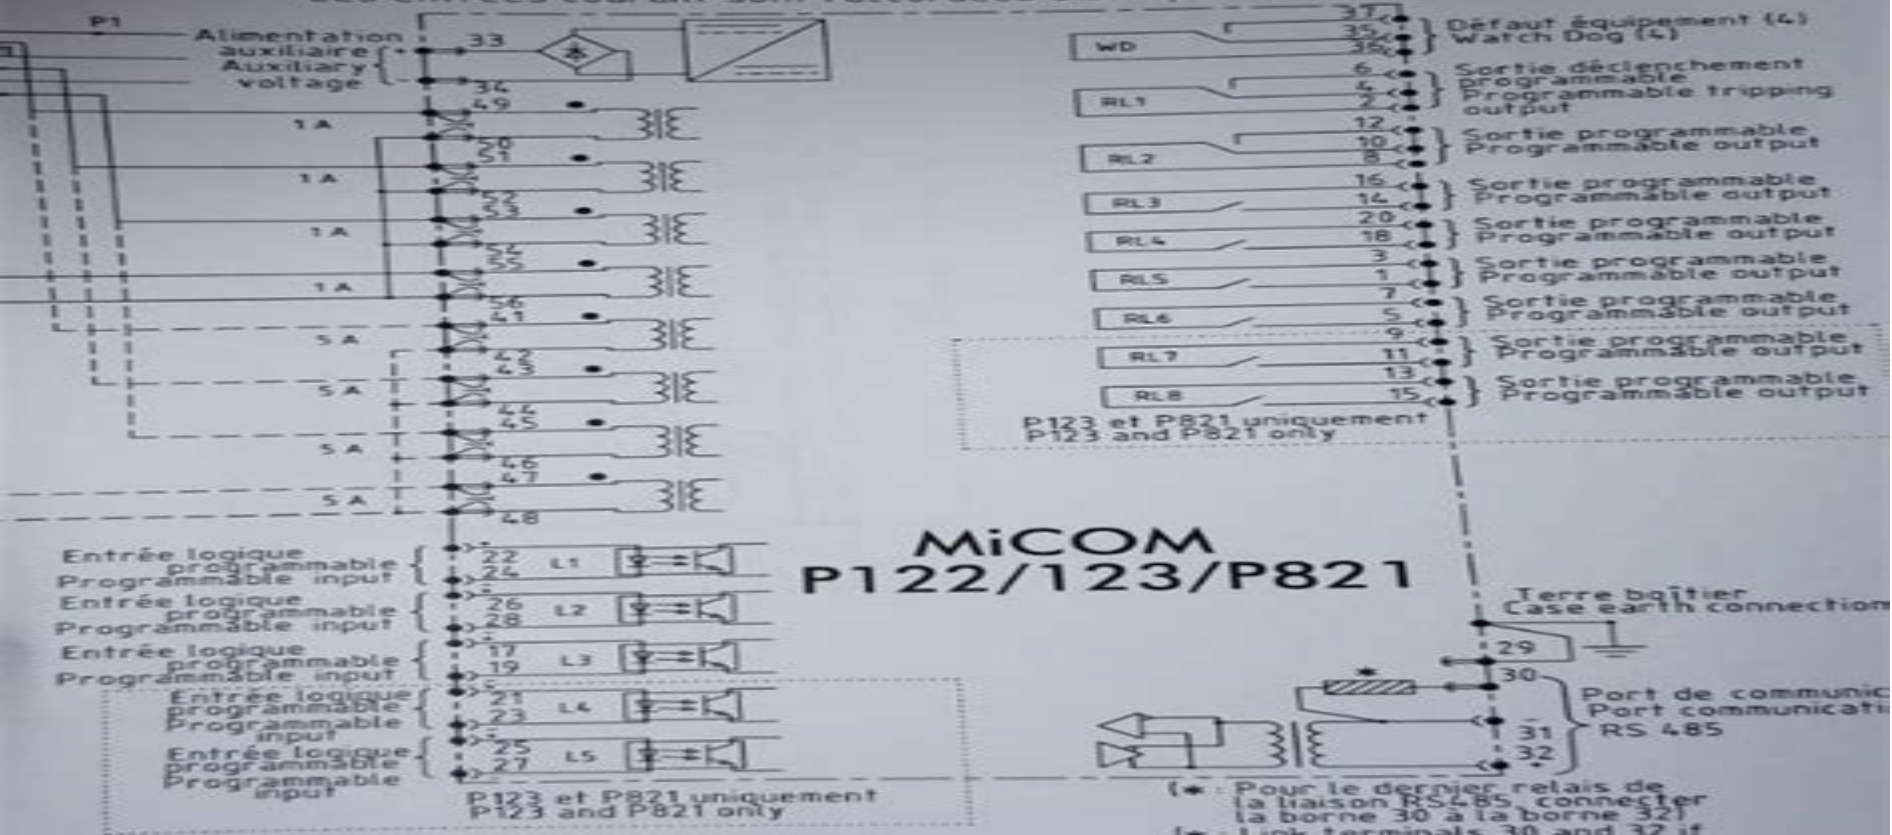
P1

Alimentation auxiliaire Auxiliary voltage

33
34
49
1 A
50
51
1 A
52
53
1 A
54
55
1 A
56
41
5 A
42
43
5 A
44
45
5 A
46
47
5 A
48

Entrée logique programmable Programmable input
22
24
L1

Entrée logique programmable Programmable input
26
28
L2

Entrée logique programmable Programmable input
17
19
L3

Entrée logique programmable Programmable input
21
23
L4

Entrée logique programmable Programmable input
25
27
L5

P123 et P821 uniquement
P123 and P821 only

WD
37
35
36
Défaut équipement (4)
Watch Dog (4)

RL1
6
4
2
Sortie déclenchement programmable
Programmable tripping output

RL2
12
10
8
Sortie programmable
Programmable output

RL3
16
14
Sortie programmable
Programmable output

RL4
20
18
Sortie programmable
Programmable output

RL5
3
1
Sortie programmable
Programmable output

RL6
7
5
Sortie programmable
Programmable output

RL7
9
11
Sortie programmable
Programmable output

RL8
13
15
Sortie programmable
Programmable output

P123 et P821 uniquement
P123 and P821 only

MiCOM
P122/123/P821

Terre boîtier
Case earth connection

29
30
31
32
*

Port de communic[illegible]
Port communicati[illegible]
RS 485

(* : Pour le dernier relais de la liaison RS485, connecter la borne 30 à la borne 32)
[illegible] terminals 30 and 32 if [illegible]